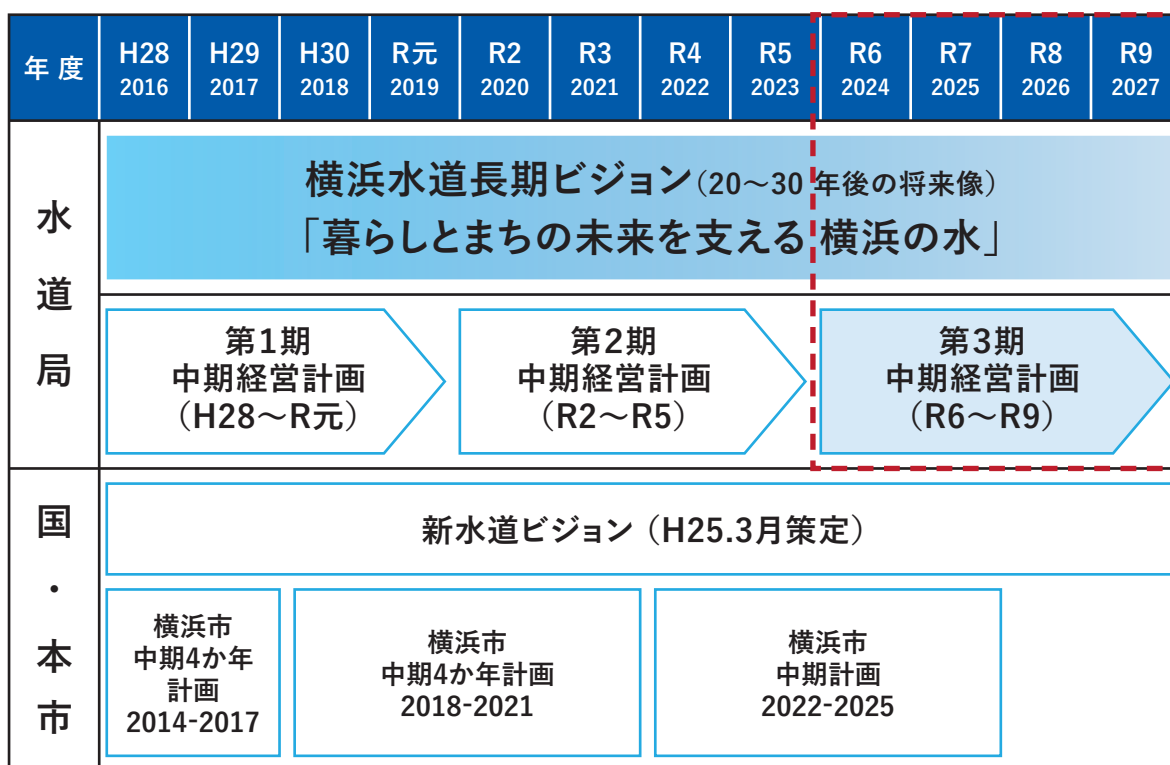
| 年度 | H28 2016 | H29 2017 | H30 2018 | R元 2019 | R2 2020 | R3 2021 | R4 2022 | R5 2023 | R6 2024 | R7 2025 | R8 2026 | R9 2027 |
|---|---|---|---|---|---|---|---|---|---|---|---|---|

水道局

横浜水道長期ビジョン（20～30 年後の将来像）
「暮らしとまちの未来を支える 横浜の水」

第1期
中期経営計画
（H28～R元）

第2期
中期経営計画
（R2～R5）

第3期
中期経営計画
（R6～R9）

国・本市

新水道ビジョン（H25.3月策定）

横浜市
中期4か年
計画
2014-2017

横浜市
中期4か年計画
2018-2021

横浜市
中期計画
2022-2025